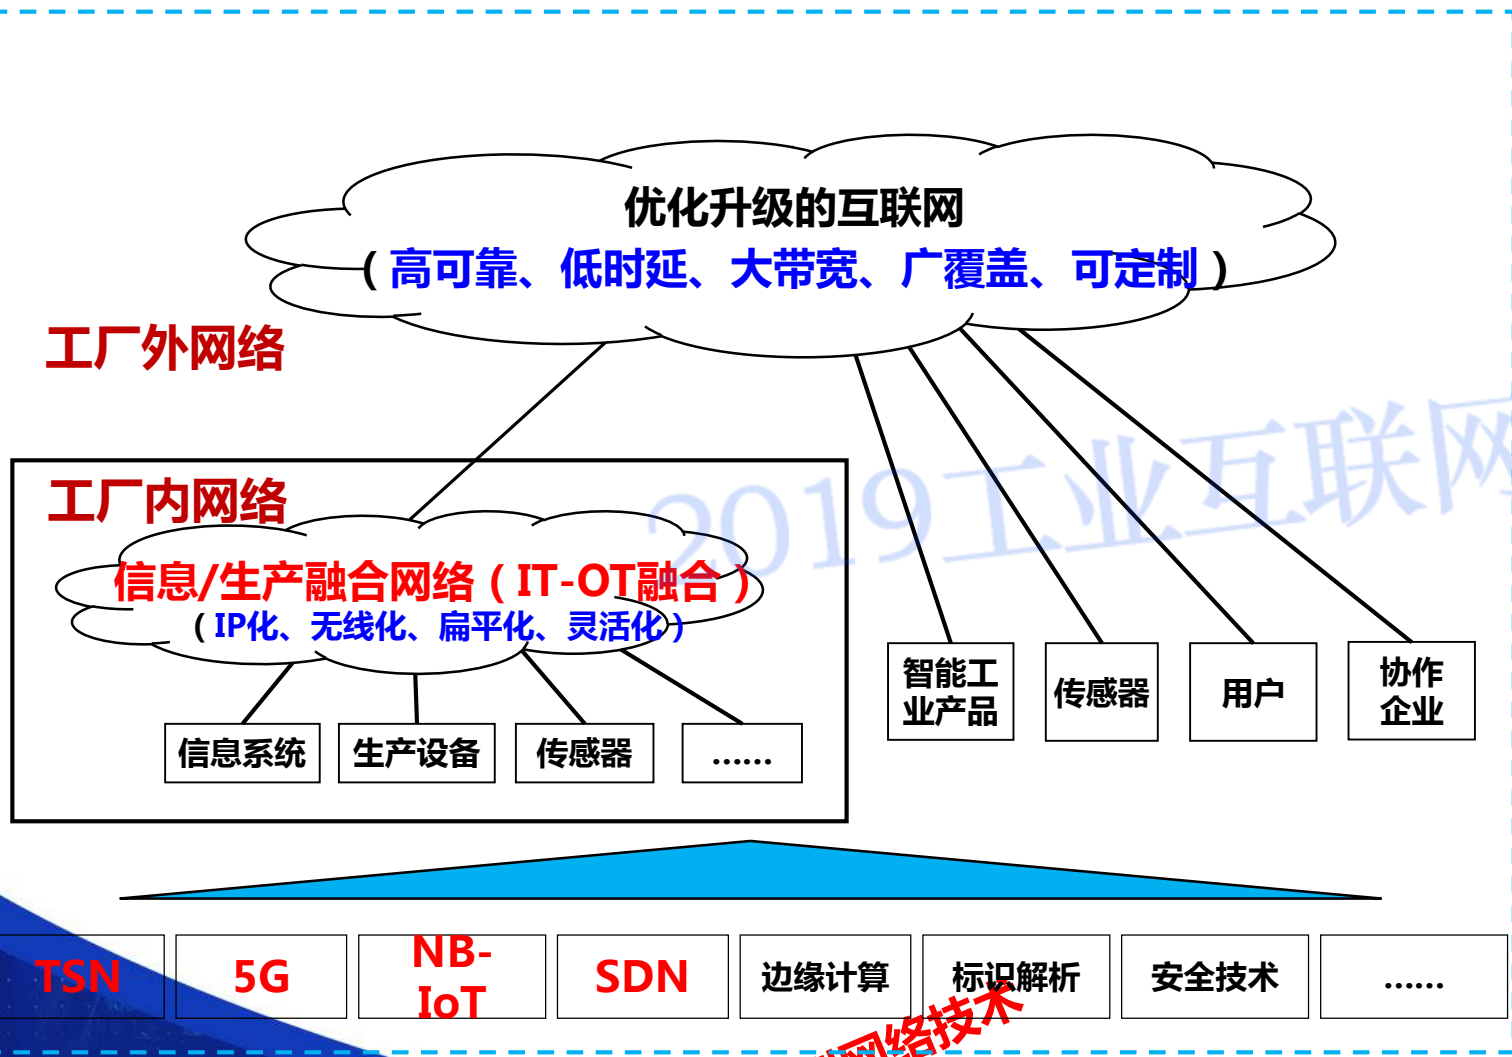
优化升级的互联网
（高可靠、低时延、大带宽、广覆盖、可定制）

工厂外网络

工厂内网络

信息/生产融合网络（IT-OT融合）
（IP化、无线化、扁平化、灵活化）

信息系统
生产设备
传感器
……

智能工业产品
传感器
用户
协作企业

2019工业互联网

TSN
5G
NB-IoT
SDN
边缘计算
标识解析
安全技术
……

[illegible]网络技术